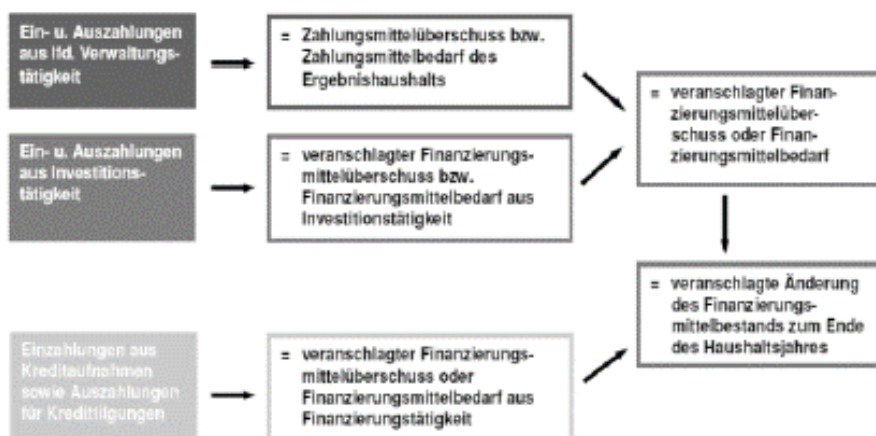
Ein- u. Auszahlungen aus lfd. Verwaltungstätigkeit

= Zahlungsmittelüberschuss bzw. Zahlungsmittelbedarf des Ergebnishaushalts

= veranschlagter Finanzierungsmittelüberschuss oder Finanzierungsmittelbedarf

Ein- u. Auszahlungen aus Investitionstätigkeit

= veranschlagter Finanzierungsmittelüberschuss bzw. Finanzierungsmittelbedarf aus Investitionstätigkeit

= veranschlagte Änderung des Finanzierungsmittelbestands zum Ende des Haushaltsjahres

Einzahlungen aus Kreditaufnahmen sowie Auszahlungen für Kredittilgungen

= veranschlagter Finanzierungsmittelüberschuss oder Finanzierungsmittelbedarf aus Finanzierungstätigkeit